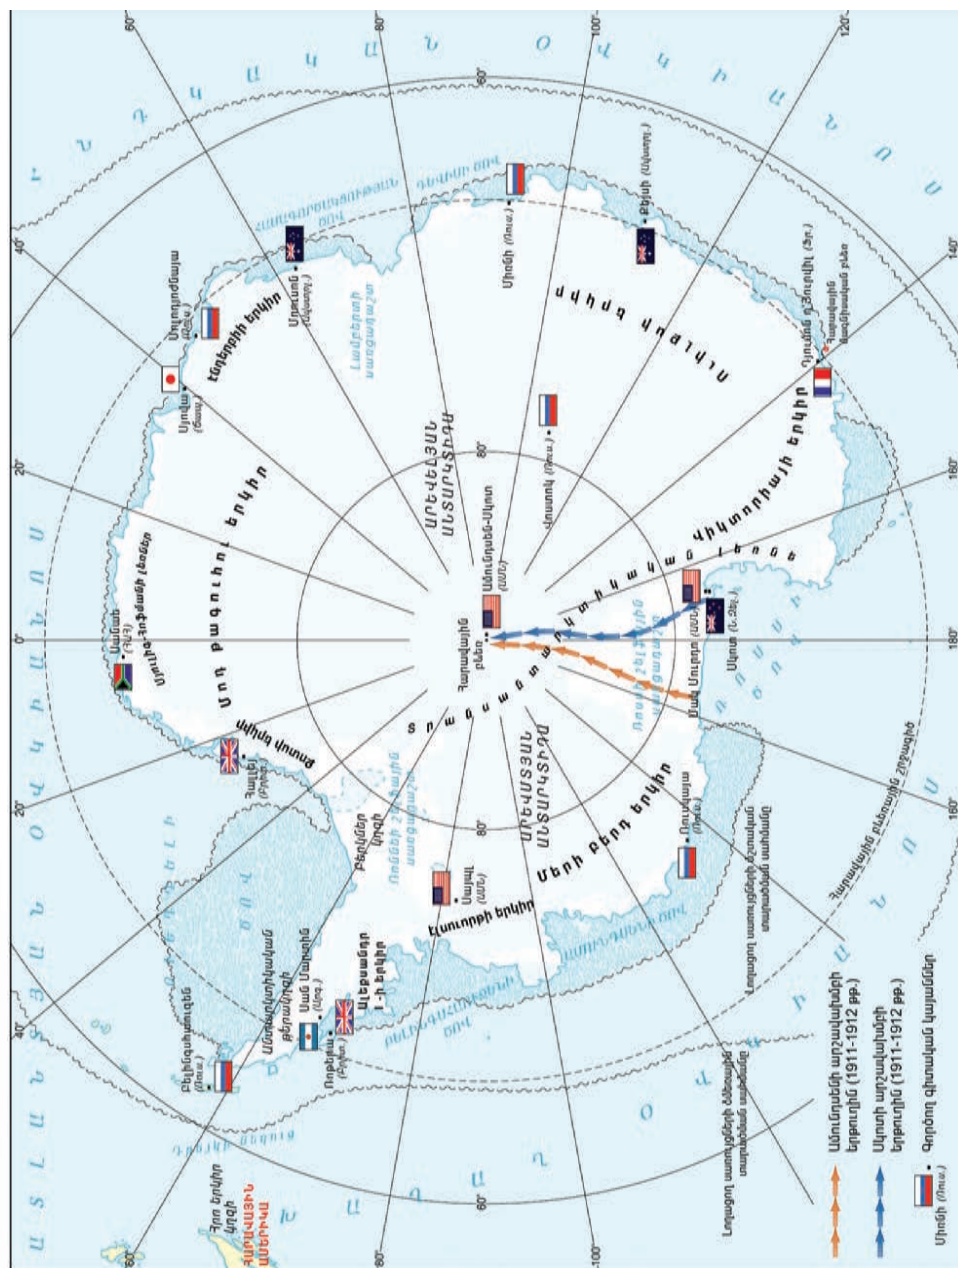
60°
80°
100°
120°
140°
160°
180°
160°
140°
120°
100°
80°
60°
40°
20°
0°
20°
40°

Հ Ն Դ Կ Ա Կ Ա Ն Օ Վ Կ Ի Ա Ն Ո Ս
Ա Տ Լ Ա Ն Տ Յ Ա Ն Օ Վ Կ Ի Ա Ն Ո Ս
Խ Ա Ղ Ա Ղ Օ Վ Կ Ի Ա Ն Ո Ս

ԱՐԵՎԵԼՅԱՆ ԱՆՏԱՐԿՏԻԴԱ
ԱՐԵՎՄՏՅԱՆ ԱՆՏԱՐԿՏԻԴԱ

Վիկտորիայի երկիր
Մերի Բերդ երկիր
Էլսուորթի երկիր
Արքա Մոդի երկիր
Վիլհելմ II-ի երկիր
Էնդերբիի երկիր
Ադելի երկիր
Տրանսանտարկտիկական լեռներ

Ամունդսեն-Սքոթ
Վոստոկ
Միռնի
Մոլոդյոժնայա
Սյովա
Սանաե
Հալլի
Բելինգսհաուզեն
Մակ Մերդո
Սքոթ

Ամունդսենի արշավախմբի երթուղին (1911-1912 թթ.)
Սքոթի արշավախմբի երթուղին (1911-1912 թթ.)
Գործող գիտական կայաններ
Միռնի (Ռուս.)